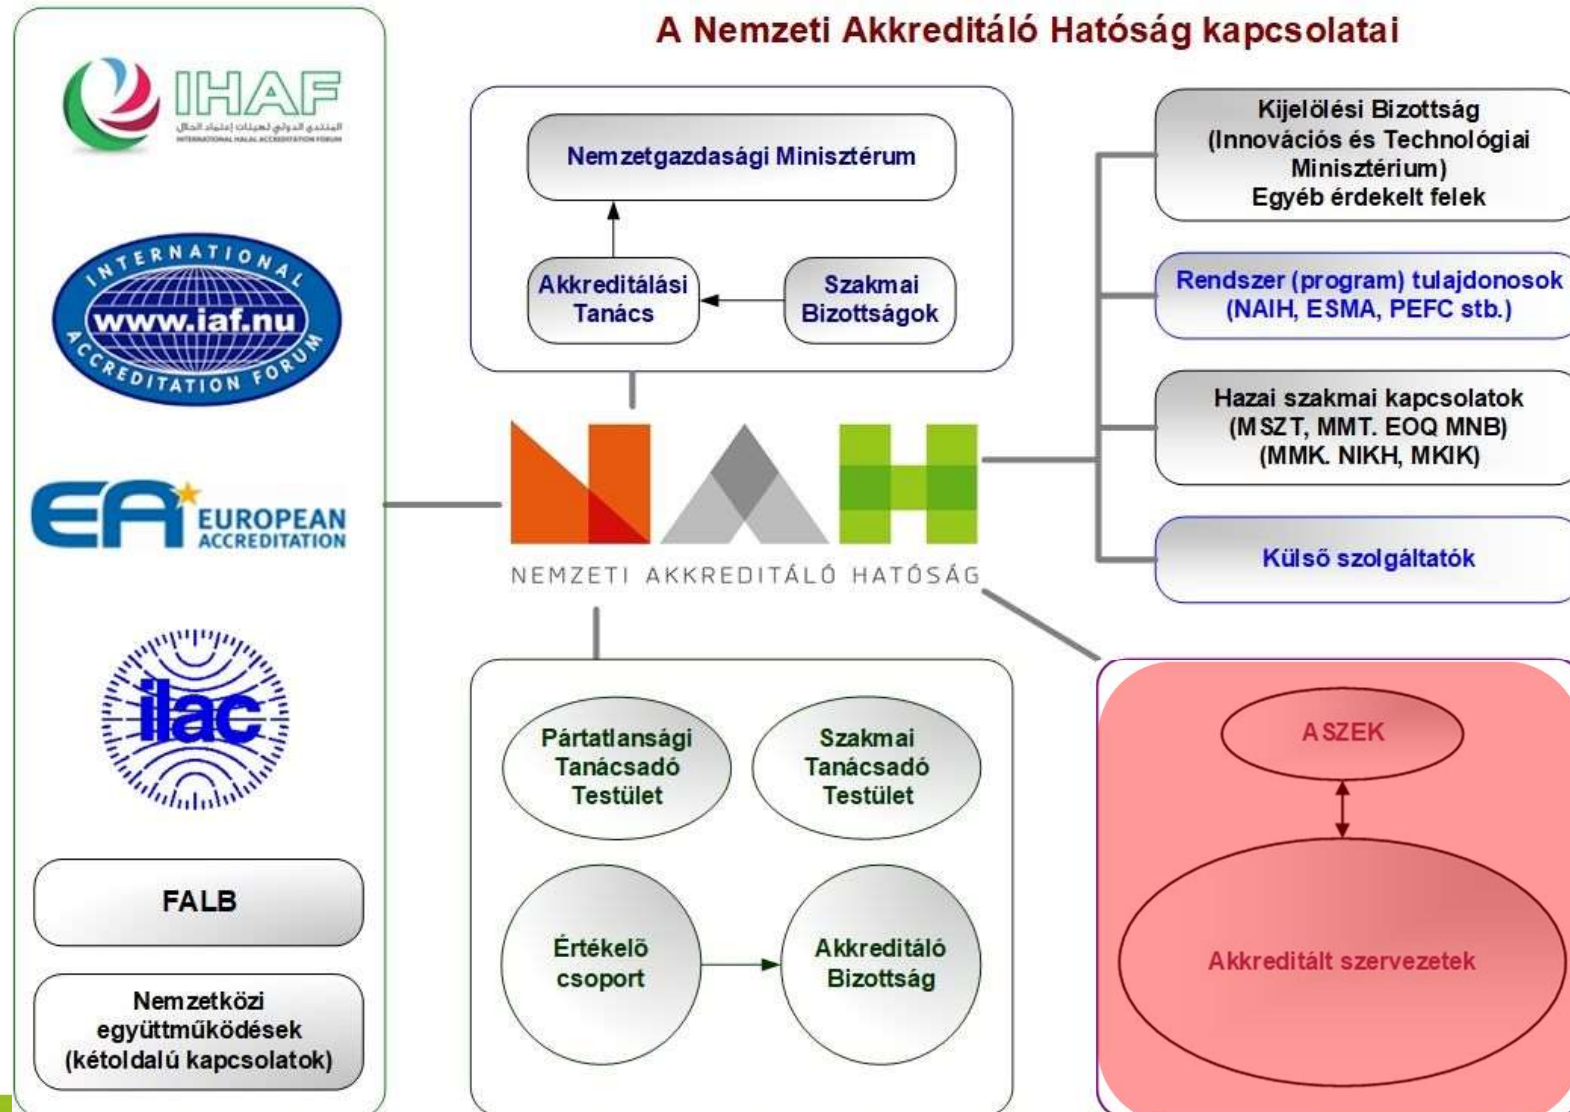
A Nemzeti Akkreditáló Hatóság kapcsolatai

IHAF
المنتدى الدولي لهيئات إعتماد الحلال
INTERNATIONAL HALAL ACCREDITATION FORUM

INTERNATIONAL
www.iaf.nu
ACCREDITATION FORUM

EA EUROPEAN ACCREDITATION

ilac

FALB

Nemzetközi együttműködések (kétoldalú kapcsolatok)

Nemzetgazdasági Minisztérum

Akkreditálási Tanács

Szakmai Bizottságok

NAH
NEMZETI AKKREDITÁLÓ HATÓSÁG

Pártatlansági Tanácsadó Testület

Szakmai Tanácsadó Testület

Értékelő csoport

Akkreditáló Bizottság

Kijelölési Bizottság (Innovációs és Technológiai Minisztérium) Egyéb érdekelt felek

Rendszer (program) tulajdonosok (NAIH, ESMA, PEFC stb.)

Hazai szakmai kapcsolatok (MSZT, MMT. EOQ MNB) (MMK. NIKH, MKIK)

Külső szolgáltatók

ASZEK

Akkreditált szervezetek